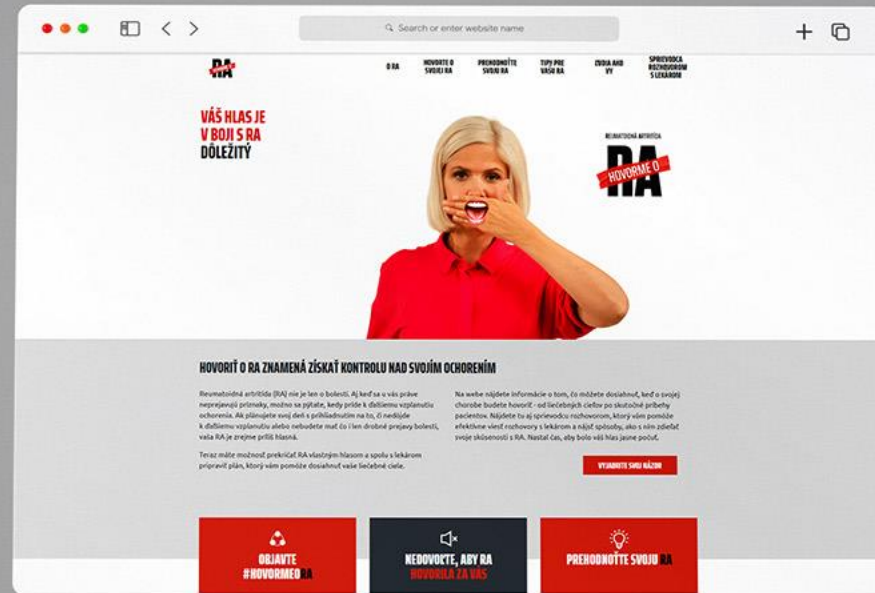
Search or enter website name

RA

O RA | HOVORTE O SVOJEJ RA | PREHODNOŤTE SVOJU RA | TIPY PRE VAŠU RA | ZDIEĽAJ AKO VY | SPRIEVODCA ROZHOVOROM S LEKÁROM

VÁŠ HLAS JE V BOJI S RA DÔLEŽITÝ

REUMATOIDNÁ ARTRITÍDA

HOVORME O RA

HOVORIŤ O RA ZNAMENÁ ZÍSKAŤ KONTROLU NAD SVOJÍM OCHORENÍM

Reumatoidná artritída (RA) nie je len o bolesti. Aj keď sa u vás práve neprejavujú príznaky, možno sa pýtate, kedy príde k ďalšiemu vzplanutiu ochorenia. Ak plánujete svoj deň s prihliadnutím na to, či nedôjde k ďalšiemu vzplanutiu alebo nebudete mať čo i len drobné prejavy bolesti, vaša RA je zrejme príliš hlasná.

Teraz máte možnosť prekričať RA vlastným hlasom a spolu s lekárom pripraviť plán, ktorý vám pomôže dosiahnuť vaše liečebné ciele.

Na webe nájdete informácie o tom, čo môžete dosiahnuť, keď o svojej chorobe budete hovoriť - od liečebných cieľov po skutočné príbehy pacientov. Nájdete tu aj sprievodcu rozhovorom, ktorý vám pomôže efektívne viesť rozhovory s lekárom a nájsť spôsoby, ako s ním zdieľať svoje skúsenosti s RA. Nastal čas, aby bolo váš hlas jasne počuť.

VYJADRITE SVOJ NÁZOR

OBJAVTE #HOVORMEORA

NEDOVOĽTE, ABY RA HOVORILA ZA VÁS

PREHODNOŤTE SVOJU RA